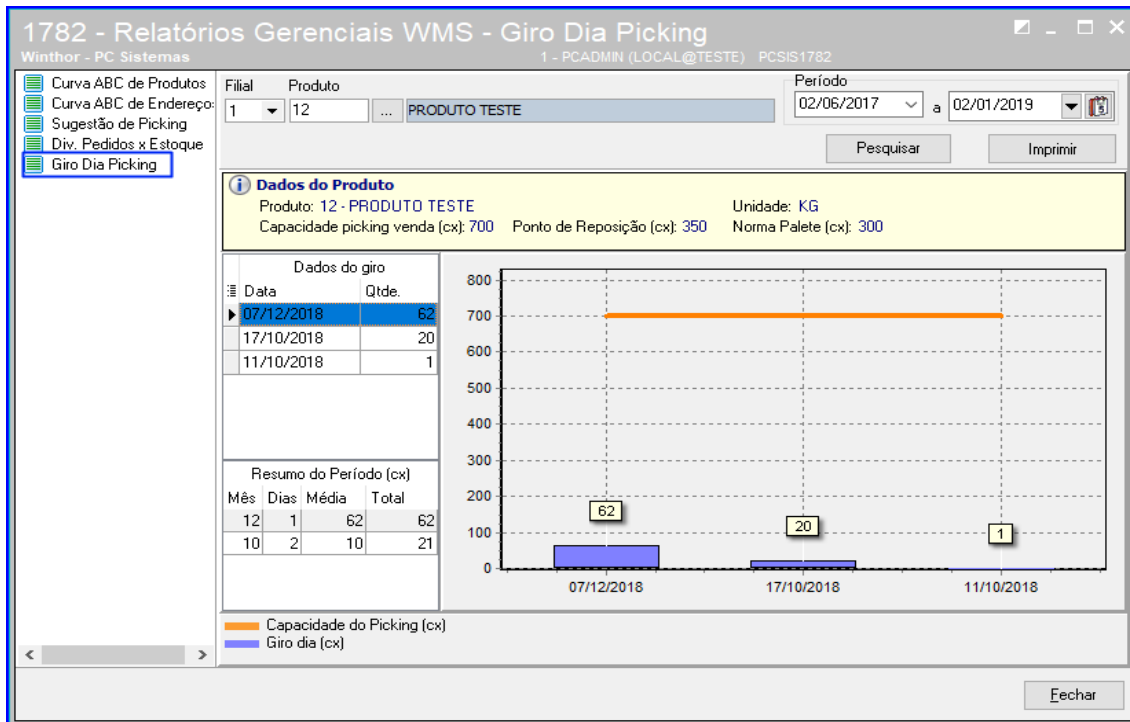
1782 - Relatórios Gerenciais WMS - Giro Dia Picking
Winthor - PC Sistemas
1 - PCADMIN (LOCAL@TESTE) PCSIS1782

Curva ABC de Produtos
Curva ABC de Endereço
Sugestão de Picking
Div. Pedidos x Estoque
Giro Dia Picking

Filial
1
Produto
12
...
PRODUTO TESTE
Período
02/06/2017
a
02/01/2019
Pesquisar
Imprimir

Dados do Produto
Produto: 12 - PRODUTO TESTE
Unidade: KG
Capacidade picking venda (cx): 700
Ponto de Reposição (cx): 350
Norma Palete (cx): 300

Dados do giro

| Data | Qtde. |
|---|---|
| 07/12/2018 | 62 |
| 17/10/2018 | 20 |
| 11/10/2018 | 1 |

Resumo do Período (cx)

| Mês | Dias | Média | Total |
|---|---|---|---|
| 12 | 1 | 62 | 62 |
| 10 | 2 | 10 | 21 |

800
700
600
500
400
300
200
100
0
62
20
1
07/12/2018
17/10/2018
11/10/2018

Capacidade do Picking (cx)
Giro dia (cx)

Fechar